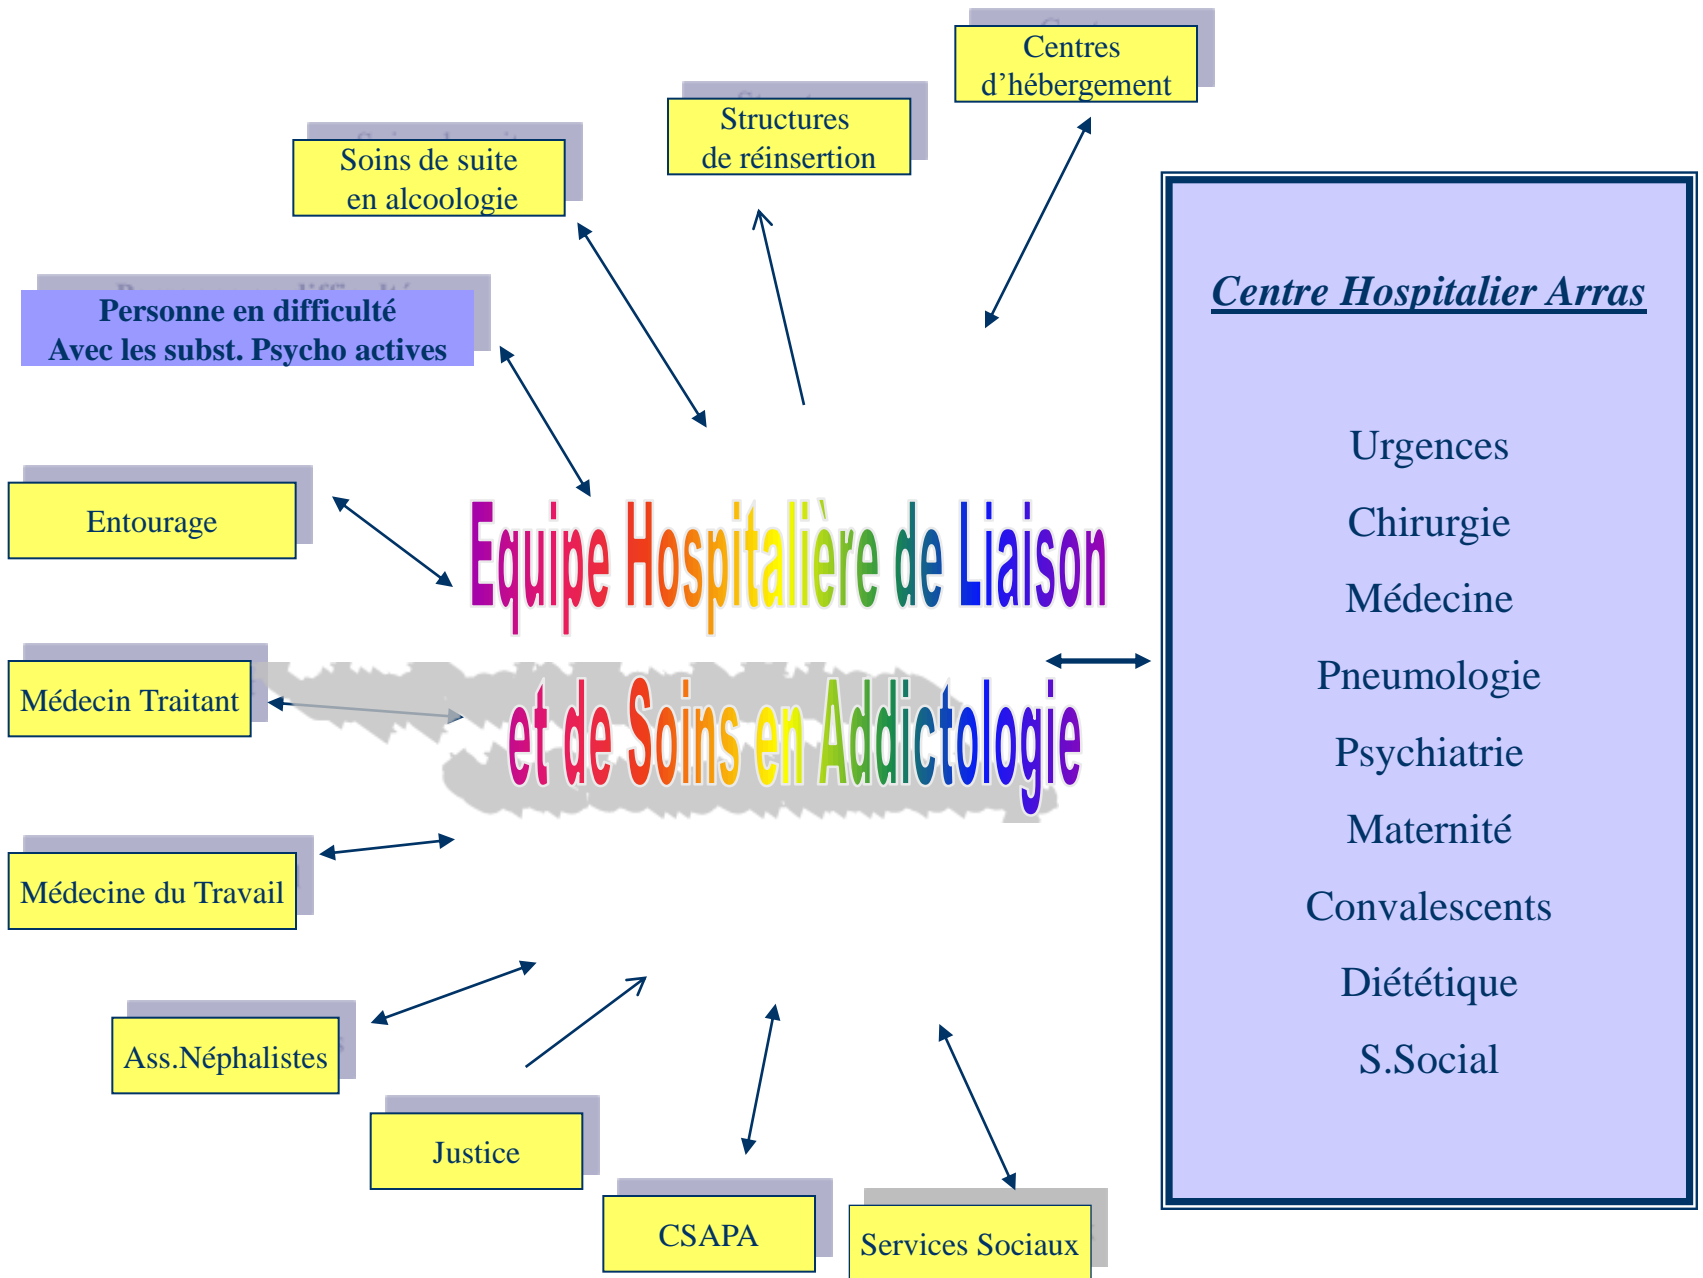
Centres
d'hébergement

Structures
de réinsertion

Soins de suite
en alcoologie

Personne en difficulté
Avec les subst. Psycho actives

Entourage

Equipe Hospitalière de Liaison
et de Soins en Addictologie

Médecin Traitant

Médecine du Travail

Ass.Néphalistes

Justice

CSAPA

Services Sociaux

Centre Hospitalier Arras

Urgences

Chirurgie

Médecine

Pneumologie

Psychiatrie

Maternité

Convalescents

Diététique

S.Social